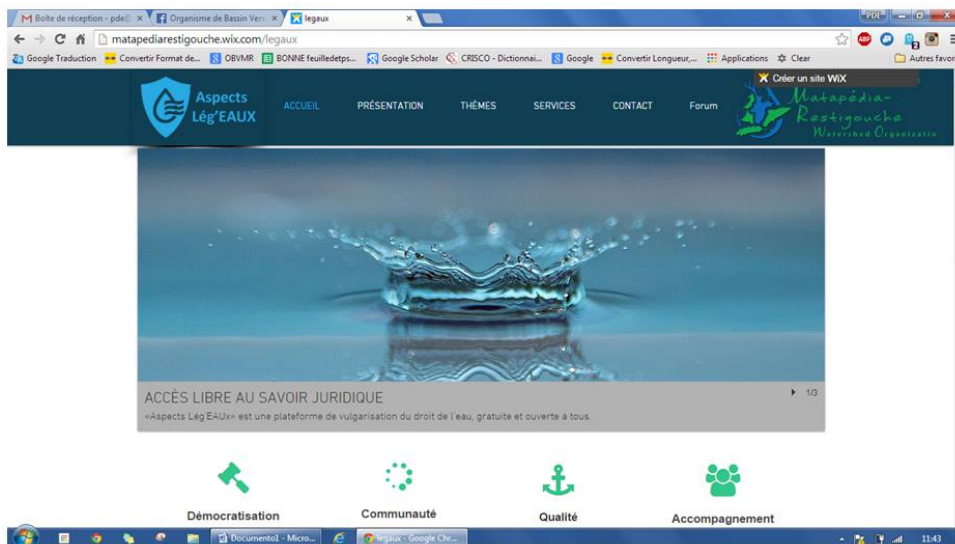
M Boîte de réception - pde@ ×
Organisme de Bassin Vers ×
legaux ×

matapediarestigouche.wix.com/legaux

Google Traduction
Convertir Format de...
OBVMR
BONNE feuilledetps...
Google Scholar
CRISCO - Dictionnai...
Google
Convertir Longueur,...
Applications
Clear
Autres favoris

Créer un site WIX

Aspects Lég'EAUX

ACCUEIL
PRÉSENTATION
THÈMES
SERVICES
CONTACT
Forum

Matapédia-Restigouche
Watershed Organization

ACCÈS LIBRE AU SAVOIR JURIDIQUE
«Aspects Lég'EAUx» est une plateforme de vulgarisation du droit de l'eau, gratuite et ouverte à tous.

1/3

Démocratisation
Communauté
Qualité
Accompagnement

Document1 - Micro...
legaux - Google Chr...
11:43